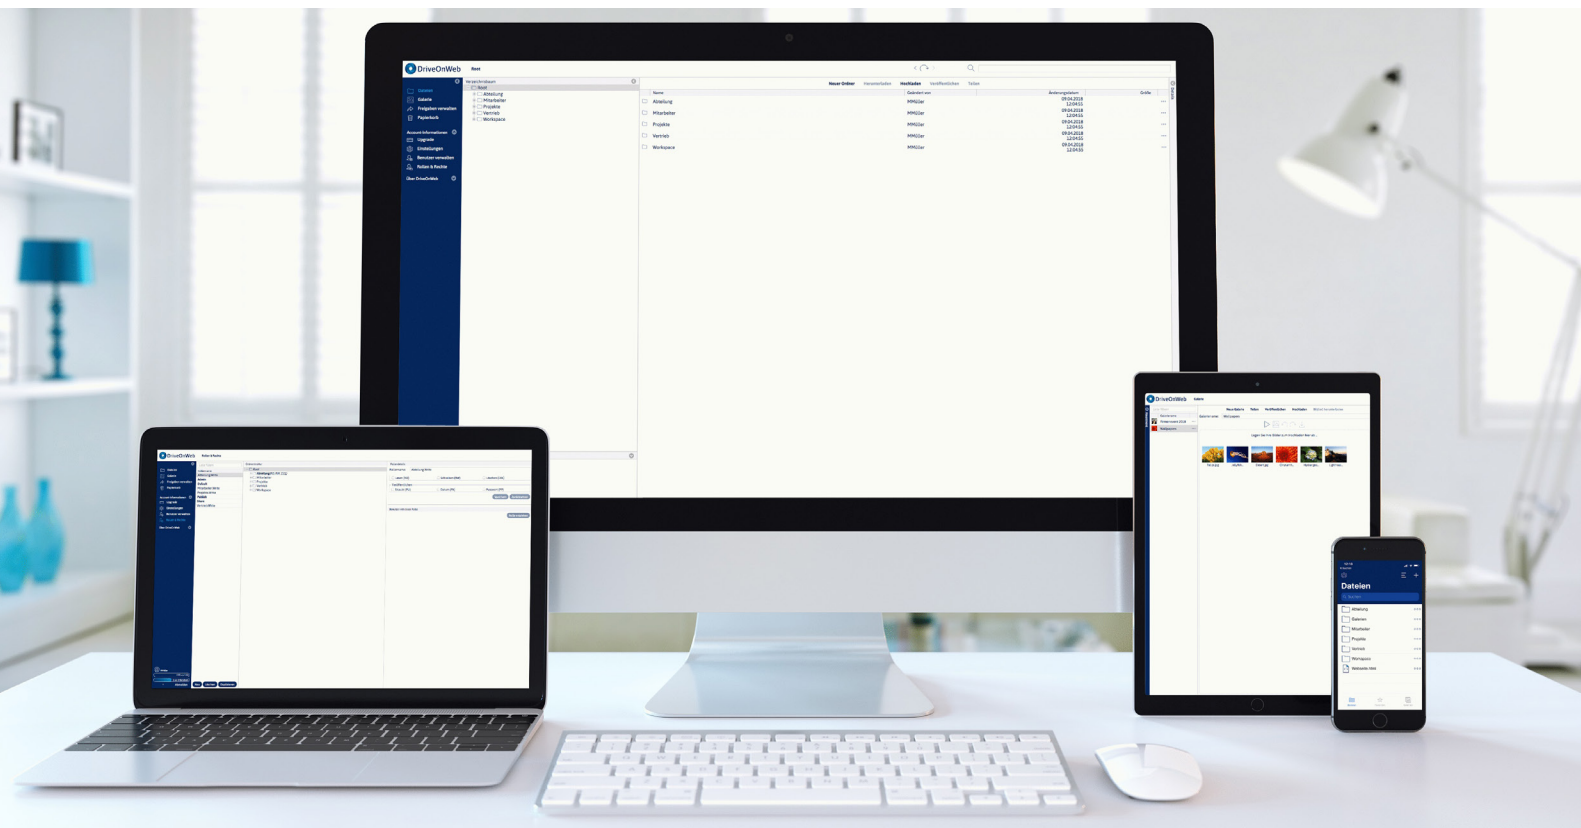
DriveOnWeb Root

Dateien
Galerie
Freigaben verwalten
Papierkorb

Account Informationen
Upgrade
Einstellungen
Benutzer verwalten
Rollen & Rechte

Über DriveOnWeb

Verzeichnisbaum
Root
Abteilung
Mitarbeiter
Projekte
Vertrieb
Workspace

Neuer Ordner Herunterladen Hochladen Veröffentlichen Teilen

| Name | Geändert von | Änderungsdatum | Größe |
|---|---|---|---|
| Abteilung | MMüller | 09.04.2018 12:04:55 | |
| Mitarbeiter | MMüller | 09.04.2018 12:04:55 | |
| Projekte | MMüller | 09.04.2018 12:04:55 | |
| Vertrieb | MMüller | 09.04.2018 12:04:55 | |
| Workspace | MMüller | 09.04.2018 12:04:55 | |

DriveOnWeb Rollen & Rechte

DriveOnWeb Galerie

Dateien
Abteilung
Dateien
Mitarbeiter
Projekte
Vertrieb
Workspace
Webseite Idee